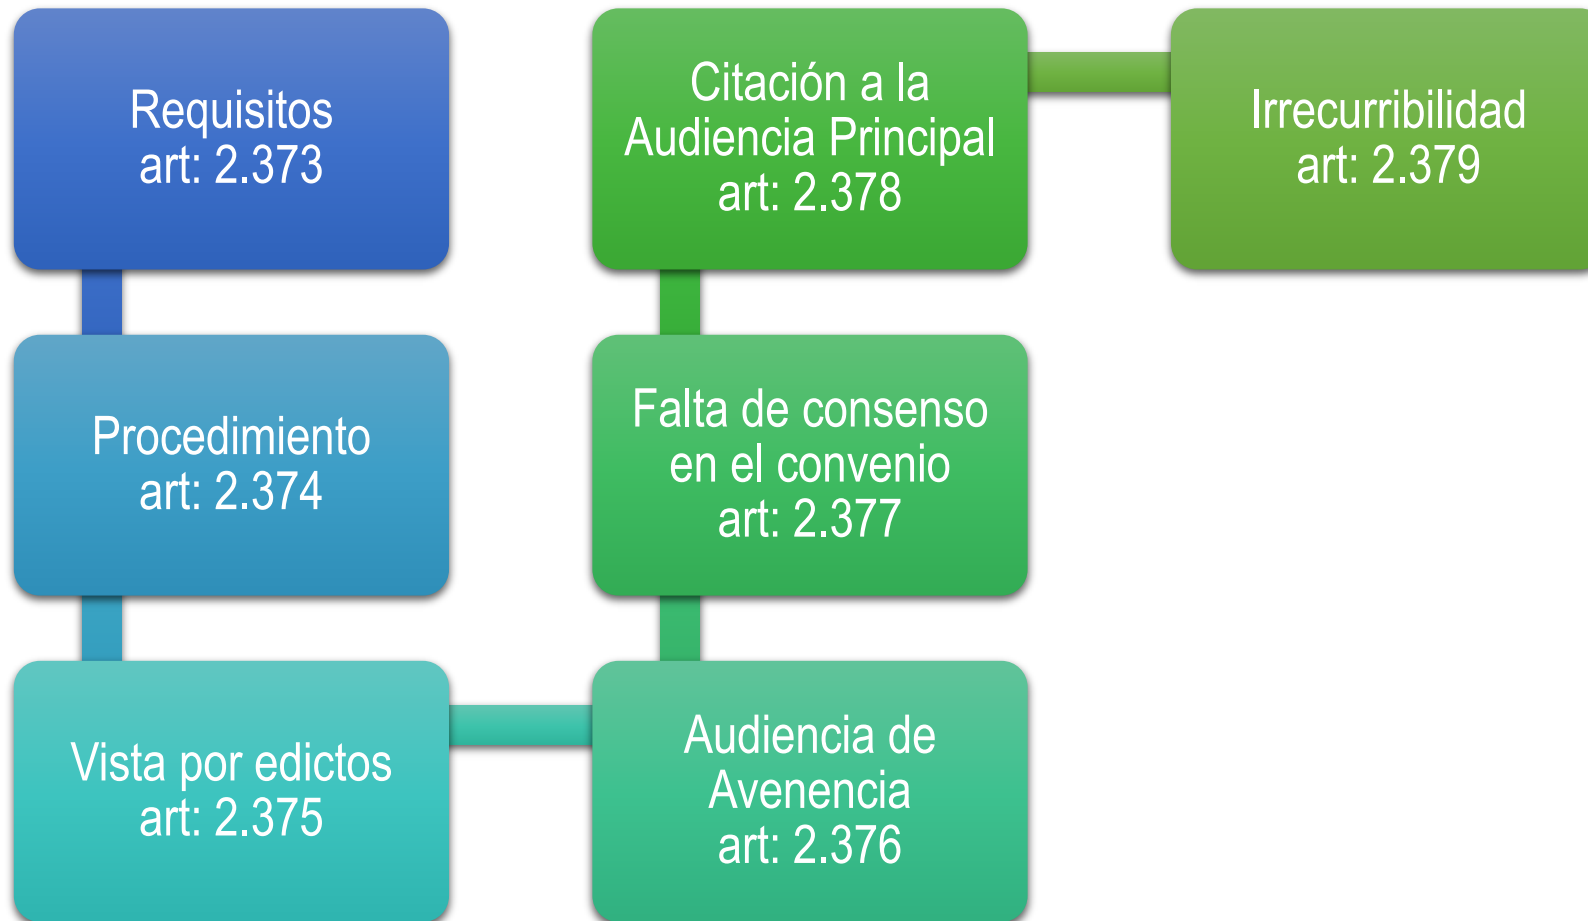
Requisitos
art: 2.373

Procedimiento
art: 2.374

Vista por edictos
art: 2.375

Audiencia de
Avenencia
art: 2.376

Falta de consenso
en el convenio
art: 2.377

Citación a la
Audiencia Principal
art: 2.378

Irrecurribilidad
art: 2.379